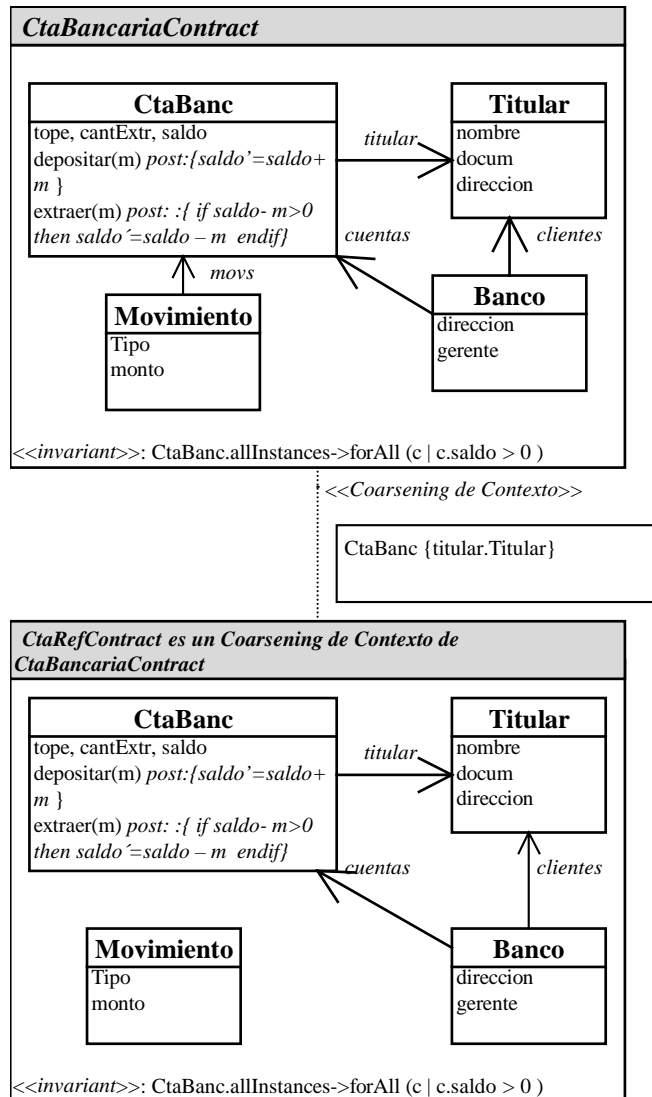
CtaBancariaContract

CtaBanc
tope, cantExtr, saldo
depositar(m) post:{saldo'=saldo+ m }
extraer(m) post: :{ if saldo- m>0 then saldo´=saldo – m endif}

Titular
nombre
docum
direccion

titular
cuentas
clientes
movs

Movimiento
Tipo
monto

Banco
direccion
gerente

<<invariant>>: CtaBanc.allInstances->forAll (c | c.saldo > 0 )

<<Coarsening de Contexto>>

CtaBanc {titular.Titular}

CtaRefContract es un Coarsening de Contexto de CtaBancariaContract

CtaBanc
tope, cantExtr, saldo
depositar(m) post:{saldo'=saldo+ m }
extraer(m) post: :{ if saldo- m>0 then saldo´=saldo – m endif}

Titular
nombre
docum
direccion

titular
cuentas
clientes

Movimiento
Tipo
monto

Banco
direccion
gerente

<<invariant>>: CtaBanc.allInstances->forAll (c | c.saldo > 0 )